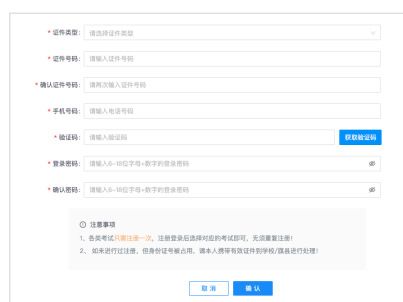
* 证件类型: 请选择证件类型

* 证件号码: 请输入证件号码

* 确认证件号码: 请再次输入证件号码

* 手机号码: 请输入电话号码

* 验证码: 请输入验证码 获取验证码

* 登录密码: 请输入6~16位字母+数字的登录密码

* 确认密码: 请输入6~16位字母+数字的登录密码

ⓘ 注意事项

1、各类考试只需注册一次，注册登录后选择对应的考试即可，无须重复注册！

2、如未进行过注册，但身份证号被占用，请本人携带有效证件到学校/旗县进行处理！

取 消 确 认